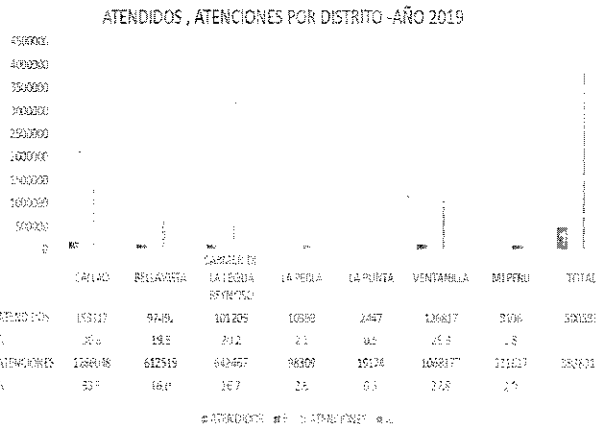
ATENDIDOS , ATENCIONES POR DISTRITO -AÑO 2019

4500000
4000000
3500000
3000000
2500000
2000000
1500000
1000000
500000
0

| | CALLAO | BELLAVISTA | CARMEN DE LA LEGUA REYNOSO | LA PERLA | LA PUNTA | VENTANILLA | MI PERU | TOTAL |
|---|---|---|---|---|---|---|---|---|
| ATENDIDOS | 153117 | 97486 | 101205 | 10588 | 2447 | 126817 | 9106 | 500383 |
| % | 30.6 | 19.5 | 20.2 | 2.1 | 0.5 | 25.3 | 1.8 | |
| ATENCIONES | 1266046 | 612519 | 642467 | 98309 | 19174 | 1068877 | 111017 | 3827621 |
| % | 33.1 | 16.0 | 16.7 | 2.6 | 0.5 | 27.9 | 2.9 | |

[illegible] ATENDIDOS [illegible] ATENCIONES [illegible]